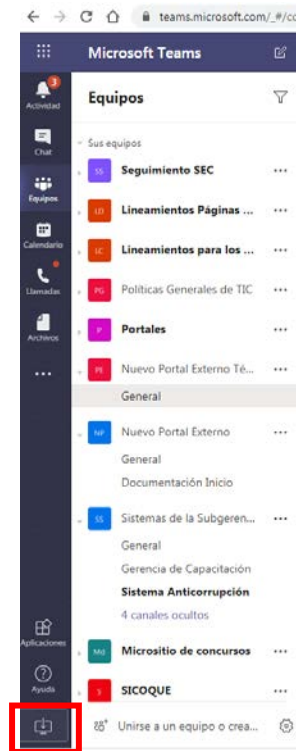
teams.microsoft.com/_#/cc

Microsoft Teams

3
Actividad

Chat

Equipos

Calendario

Llamadas

Archivos

...

Equipos

Sus equipos

SS Seguimiento SEC ...

LD Lineamientos Páginas ... ...

LC Lineamientos para los ... ...

PG Políticas Generales de TIC ...

P Portales ...

PE Nuevo Portal Externo Té... ...

General

NP Nuevo Portal Externo ...

General

Documentación Inicio

SS Sistemas de la Subgeren... ...

General

Gerencia de Capacitación

Sistema Anticorrupción

4 canales ocultos

Md Micrositio de concursos ...

S SICOQUE ...

Aplicaciones

Ayuda

Unirse a un equipo o crea...